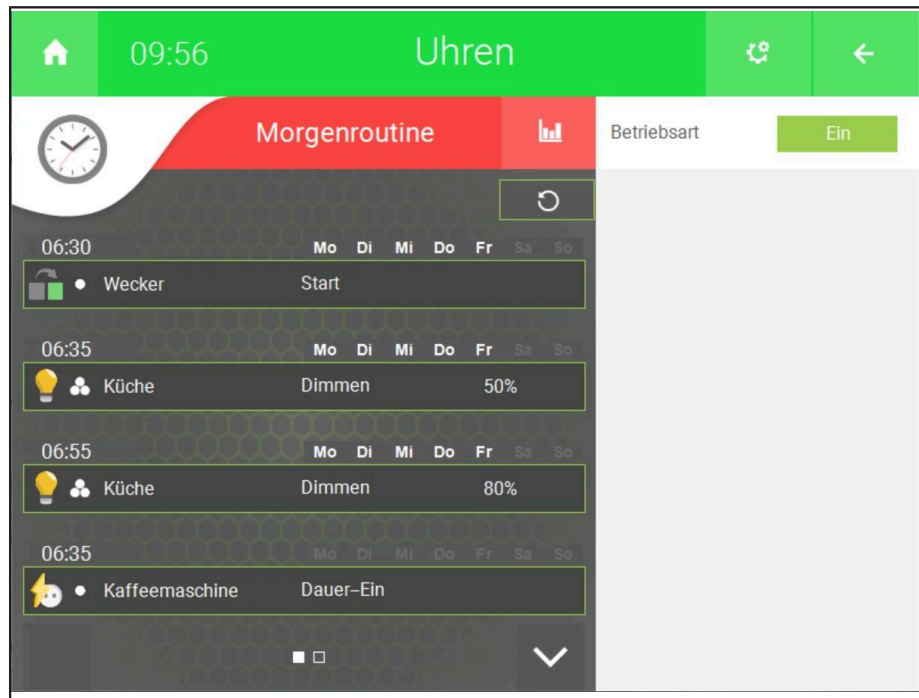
09:56

Uhren

Morgenroutine

Betriebsart

Ein

06:30 Mo Di Mi Do Fr Sa So

Wecker Start

06:35 Mo Di Mi Do Fr Sa So

Küche Dimmen 50%

06:55 Mo Di Mi Do Fr Sa So

Küche Dimmen 80%

06:35 Mo Di Mi Do Fr Sa So

Kaffeemaschine Dauer–Ein